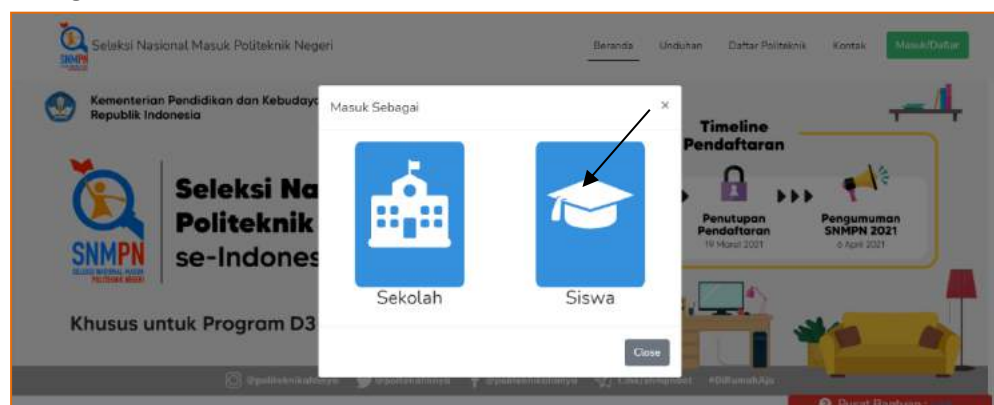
SNMPN Seleksi Nasional Masuk Politeknik Negeri

Beranda Unduhan Daftar Politeknik Kontak Masuk/Daftar

Kementerian Pendidikan dan Kebuday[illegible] Republik Indonesia

SNMPN

Seleksi Na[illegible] Politeknik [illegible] se-Indones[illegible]

Khusus untuk Program D3

Timeline Pendaftaran

Penutupan Pendaftaran 19 Maret 2021

Pengumuman SNMPN 2021 6 April 2021

Masuk Sebagai

×

Sekolah

Siswa

Close

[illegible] #DiRumahAja

Pusat Bantuan